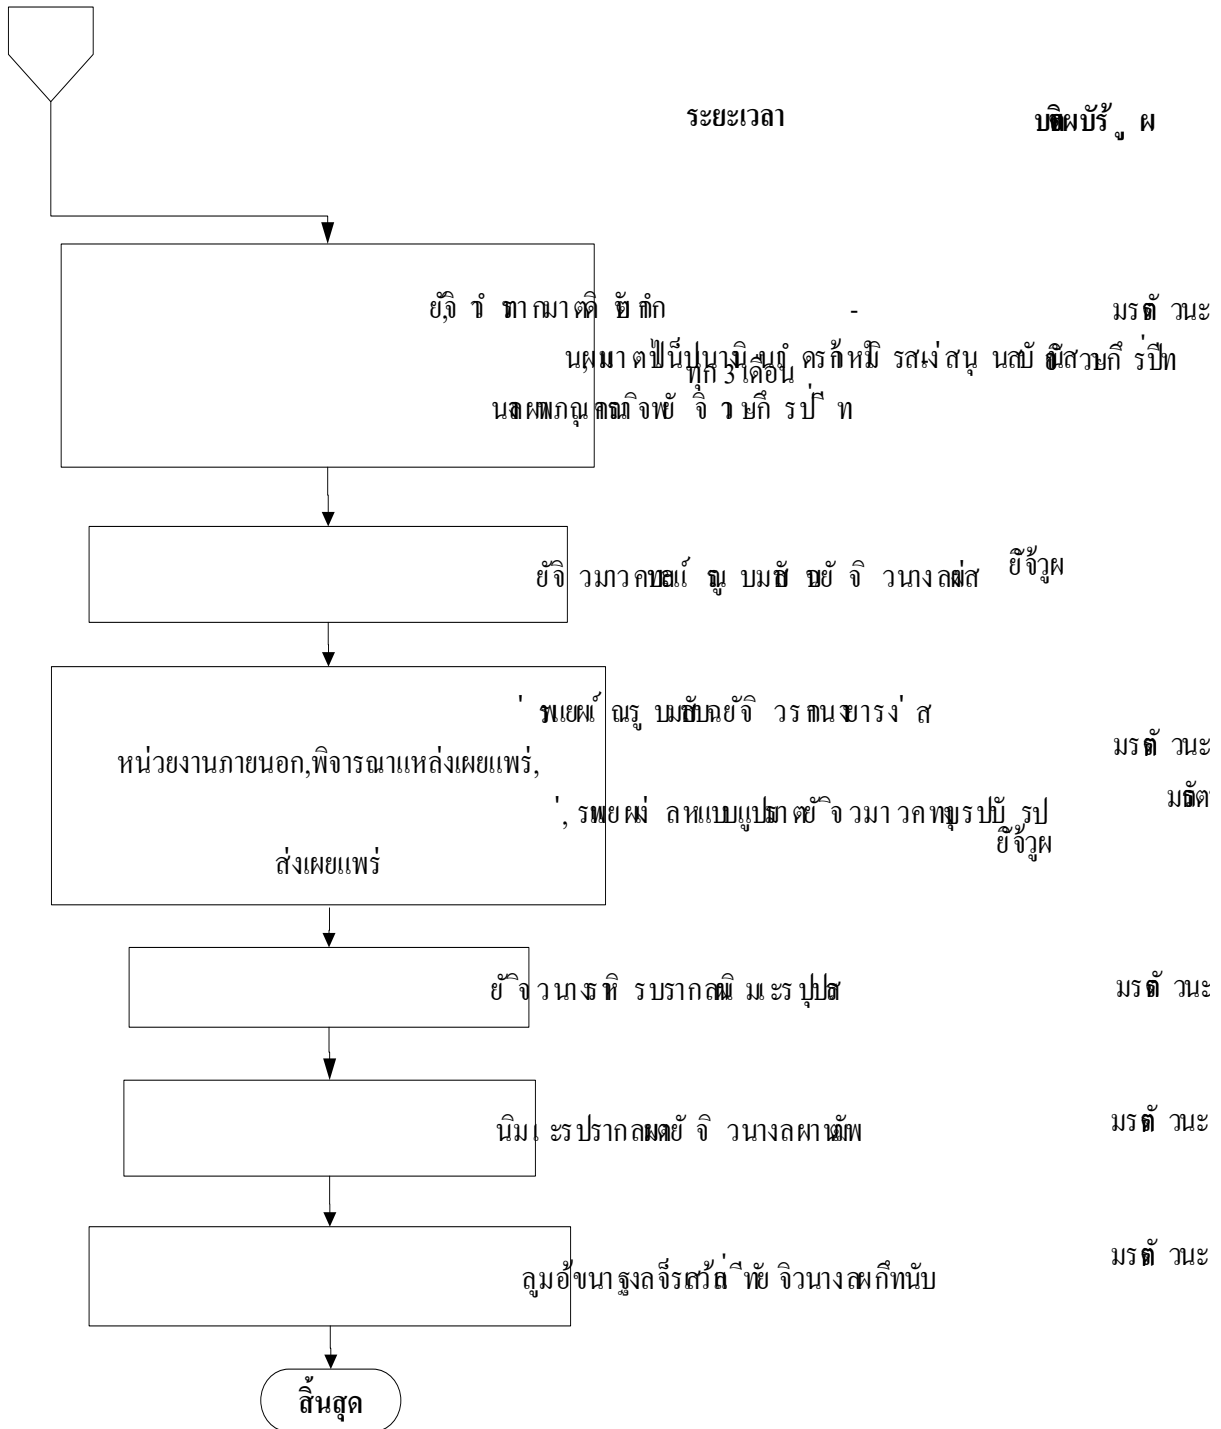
ระยะเวลา

บผิดชอบผู้รั

ยัจิ ำ ทาณมาตคิ ชั ทก

-

มรตั วนะ

นผมาตปีนั่ปนาน ิ ฯนำ ครก้หมิ รสเ่ สนุ นสบั นิสวยกึ ร่ปิท

ทุก 3 เดือน

นลผทภณุ คณิจพั จิ วยกึ รปิ่ ท

ยัจิ วมาวคยแ่ ญ บมชั บยั จิ วนางลผ่ส

ยิจ้ัวูผ

' รพเยผ่ ณรู บมขัปนยัจิ วรกนขารง ่ ส

มรตั วนะ

หน่วยงานภายนอก,พิจารณาแหล่งเผยแพร่,

', รพยผ่ ลหแบบแูปลาตยั จิ วมาวคทรุปบั รป

มธิต

ยิจ้ัวูผ

ส่งเผยแพร่

ยั จิ วนกรหิ รบรากลผิ มะรปุปส

มรตั วนะ

นิม ะรปรากลผตยั จิ วนางลผาผัพ

มรตั วนะ

ลูมอ้ขนาฐงลจ็รเสวั้ถ ีทยั จิวนางลผกึทนับ

มรตั วนะ

สิ้นสุด